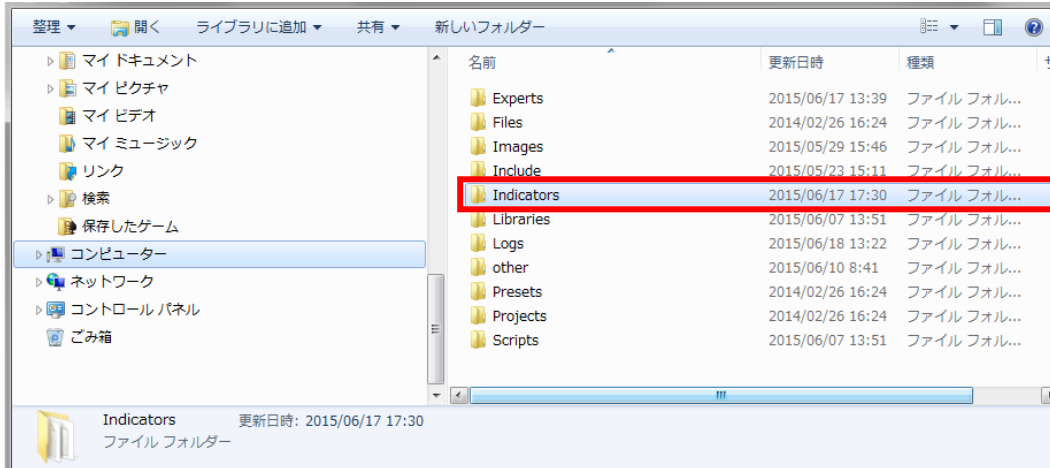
整理 ▾ 開く ライブラリに追加 ▾ 共有 ▾ 新しいフォルダー

マイ ドキュメント
マイ ピクチャ
マイ ビデオ
マイ ミュージック
リンク
検索
保存したゲーム
コンピューター
ネットワーク
コントロール パネル
ごみ箱

| 名前 | 更新日時 | 種類 |
|---|---|---|
| Experts | 2015/06/17 13:39 | ファイル フォル... |
| Files | 2014/02/26 16:24 | ファイル フォル... |
| Images | 2015/05/29 15:46 | ファイル フォル... |
| Include | 2015/05/23 15:11 | ファイル フォル... |
| Indicators | 2015/06/17 17:30 | ファイル フォル... |
| Libraries | 2015/06/07 13:51 | ファイル フォル... |
| Logs | 2015/06/18 13:22 | ファイル フォル... |
| other | 2015/06/10 8:41 | ファイル フォル... |
| Presets | 2014/02/26 16:24 | ファイル フォル... |
| Projects | 2014/02/26 16:24 | ファイル フォル... |
| Scripts | 2015/06/07 13:51 | ファイル フォル... |

Indicators 更新日時: 2015/06/17 17:30
ファイル フォルダー